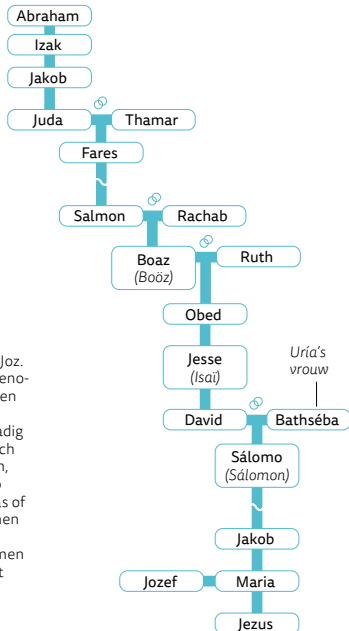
Abraham

Izak

Jakob

Juda

Thamar

Fares

Salmon

Rachab

Boaz
(Boöz)

Ruth

Obed

Jesse
(Isaï)

Uría's vrouw

David

Bathséba

Sálomo
(Sálomon)

Jakob

Jozef

Maria

Jezus

Joz.
eno-
en

adig
ch
n,
n
s of
nen

nen
t